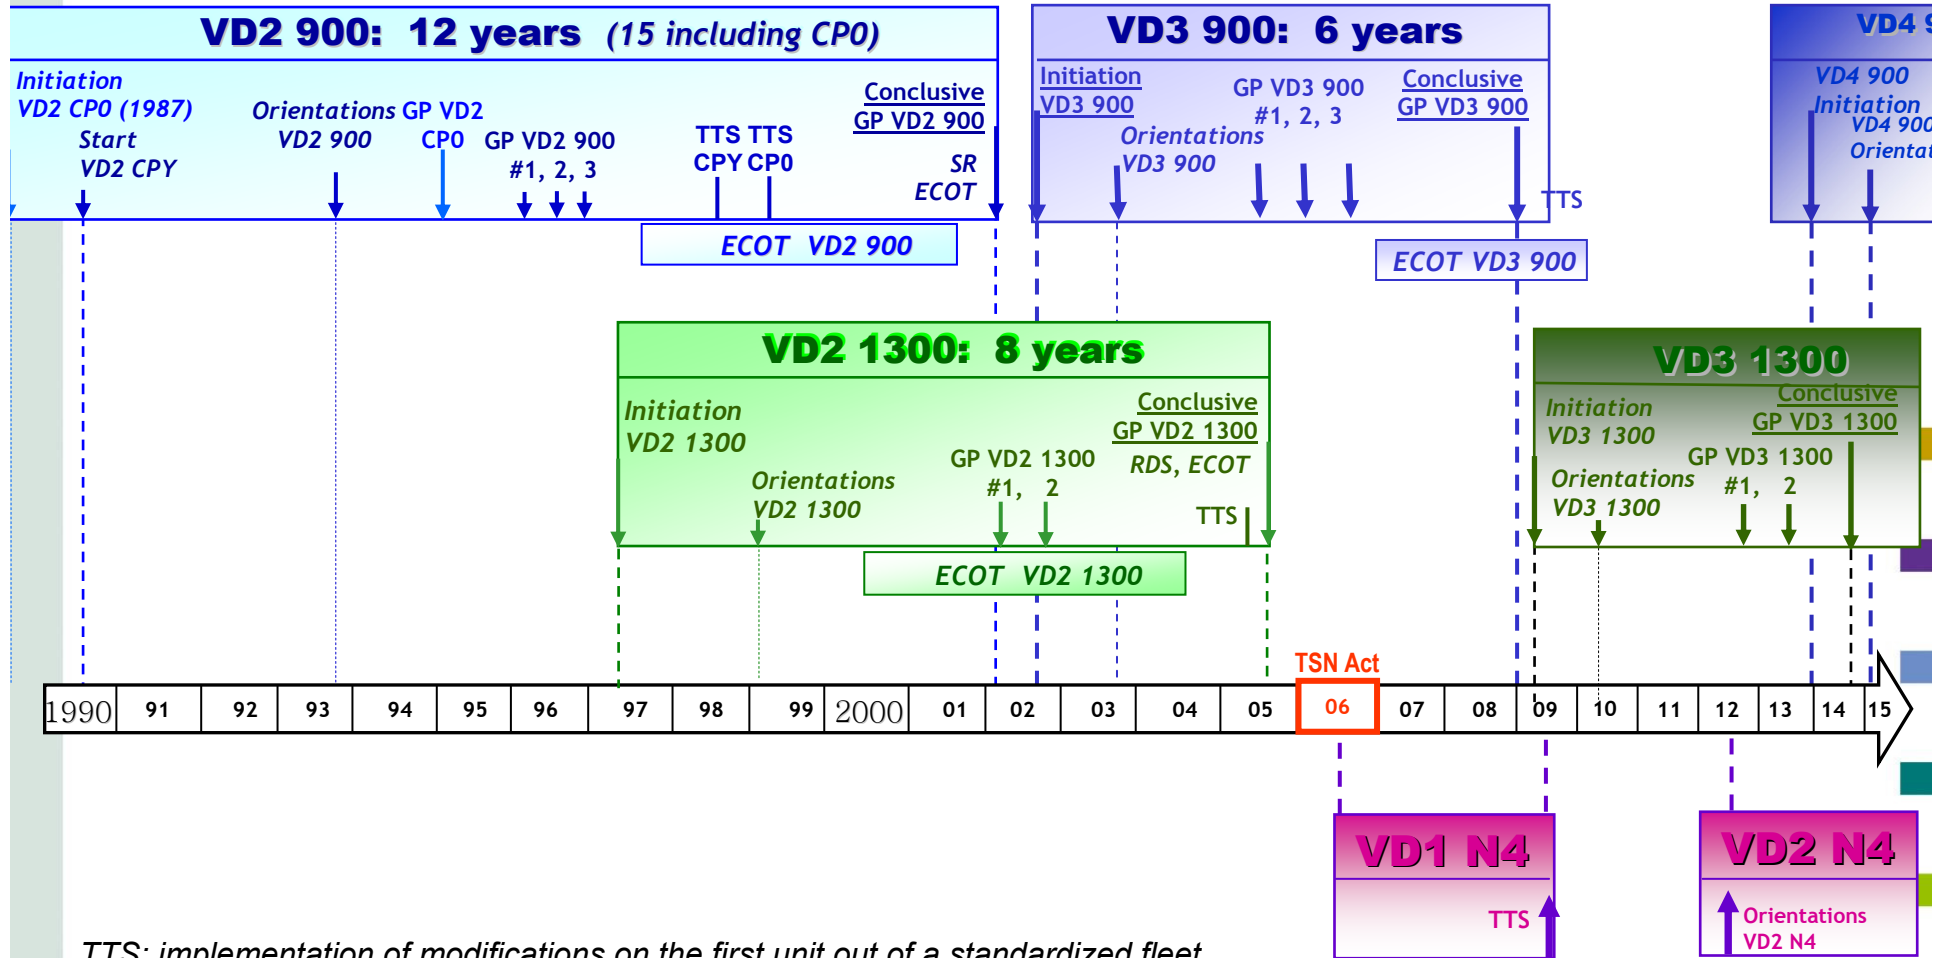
VD2 900: 12 years (15 including CP0)

Initiation VD2 CP0 (1987)

Start VD2 CPY

Orientations VD2 900

GP VD2 CP0

GP VD2 900 #1, 2, 3

TTS CPY

TTS CP0

Conclusive GP VD2 900

SR ECOT

ECOT VD2 900

VD3 900: 6 years

Initiation VD3 900

Orientations VD3 900

GP VD3 900 #1, 2, 3

Conclusive GP VD3 900

TTS

ECOT VD3 900

VD4 9

VD4 900 Initiation

VD4 900 Orientat

VD2 1300: 8 years

Initiation VD2 1300

Orientations VD2 1300

GP VD2 1300 #1, 2

Conclusive GP VD2 1300

RDS, ECOT

TTS

ECOT VD2 1300

VD3 1300

Initiation VD3 1300

Orientations VD3 1300

GP VD3 1300 #1, 2

Conclusive GP VD3 1300

TSN Act

| 1990 | 91 | 92 | 93 | 94 | 95 | 96 | 97 | 98 | 99 | 2000 | 01 | 02 | 03 | 04 | 05 | 06 | 07 | 08 | 09 | 10 | 11 | 12 | 13 | 14 | 15 |
|---|---|---|---|---|---|---|---|---|---|---|---|---|---|---|---|---|---|---|---|---|---|---|---|---|---|

VD1 N4

TTS

VD2 N4

Orientations VD2 N4

TTS: implementation of modifications on the first unit out of a standardized fleet